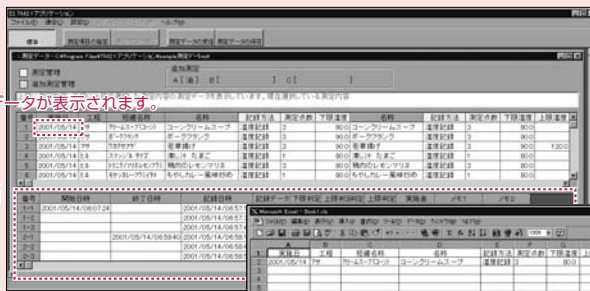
ELTM01アプリケーション
ファイル(F) 表示(V) 設定(S) ヘルプ(H)
標準 測定項目の指定 測定データの表示 測定データの保存
測定データ - C:¥Program Files¥TM01アプリケーション¥sample測定データ.mdt
測定管理
編集測定管理
追加測定
A[a] B[ ] C[ ]
ータが表示されます。

| 番号 | | 工程 | 搬送者名 | 名称 | 記録方法 | 測定点数 | 下限温度 | 名称 | 記録方法 | 測定点数 | 下限温度 | 上限温度 |
|---|---|---|---|---|---|---|---|---|---|---|---|---|
| 1 | 2001/05/14 | 7# | クリームスープ(コーン) | コーンクリームスープ | 温度記録 | 3 | 80.0 | コーンクリームスープ | 温度記録 | 3 | 80.0 | |
| 2 | 2001/05/14 | 7# | ポークランチ | ポークランチ | 温度記録 | 3 | 80.0 | ポークランチ | 温度記録 | 3 | 80.0 | |
| 3 | 2001/05/14 | 7# | ワカサギ | 若草揚げ | 温度記録 | 3 | 90.0 | 若草揚げ | 温度記録 | 3 | 90.0 | 120.0 |
| 4 | 2001/05/14 | 7# | スクランブルエッグ | 炒り たまご | 温度記録 | 1 | 80.0 | 炒り たまご | 温度記録 | 1 | 80.0 | |
| 5 | 2001/05/14 | 7# | レモンマリネ | 鶏肉のレモンマリネ | 温度記録 | 3 | 80.0 | 鶏肉のレモンマリネ | 温度記録 | 3 | 80.0 | |
| 6 | 2001/05/14 | 7# | もやしカレー | もやしカレー風味炒め | 温度記録 | 3 | 80.0 | もやしカレー風味炒め | 温度記録 | 3 | 80.0 | |

| 番号 | 開始日時 | 終了日時 | 記録日時 |
|---|---|---|---|
| 1-1 | 2001/05/14/06:07:24 | | 2001/05/14/06:57 |
| 1-2 | | | 2001/05/14/06:57 |
| 1-3 | | | 2001/05/14/06:57 |
| 2-1 | | 2001/05/14/06:59:40 | 2001/05/14/06:58 |
| 2-2 | | | 2001/05/14/06:58 |
| 2-3 | | | 2001/05/14/06:58 |

記録データ 下限判定 上限判定 上限判定 実施者 メモ1 メモ2

Microsoft Excel - Book1.xls
ファイル(F) 編集(E) 表示(V) 挿入(I) 書式(O) ツール(T) データ(D) ウィンドウ(W) ヘルプ(H)

| | A | B | C | D | E | F | G |
|---|---|---|---|---|---|---|---|
| 1 | 実施日 | 工程 | 搬送者名 | 名称 | 記録方法 | 測定点数 | 下限温度 |
| 2 | 2001/05/14 | 7# | クリームスープ(コーン) | コーンクリームスープ | 温度記録 | 3 | 80.0 |
| 3 | | | | | | | |
| 4 | | | | | | | |
| 5 | | | | | | | |